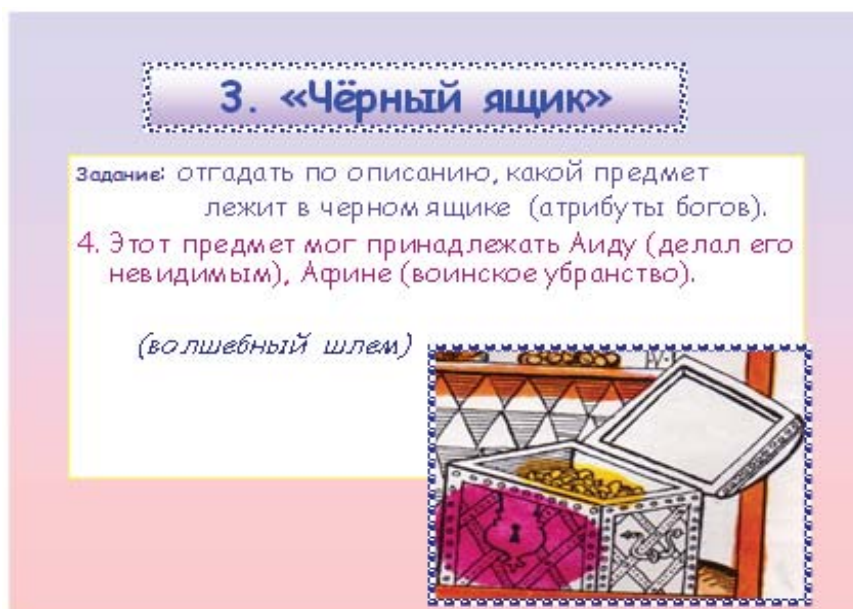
3. «Чёрный ящик»

Задание: отгадать по описанию, какой предмет лежит в черном ящике (атрибуты богов).

4. Этот предмет мог принадлежать Аиду (делал его невидимым), Афине (воинское убранство).

(волшебный шлем)